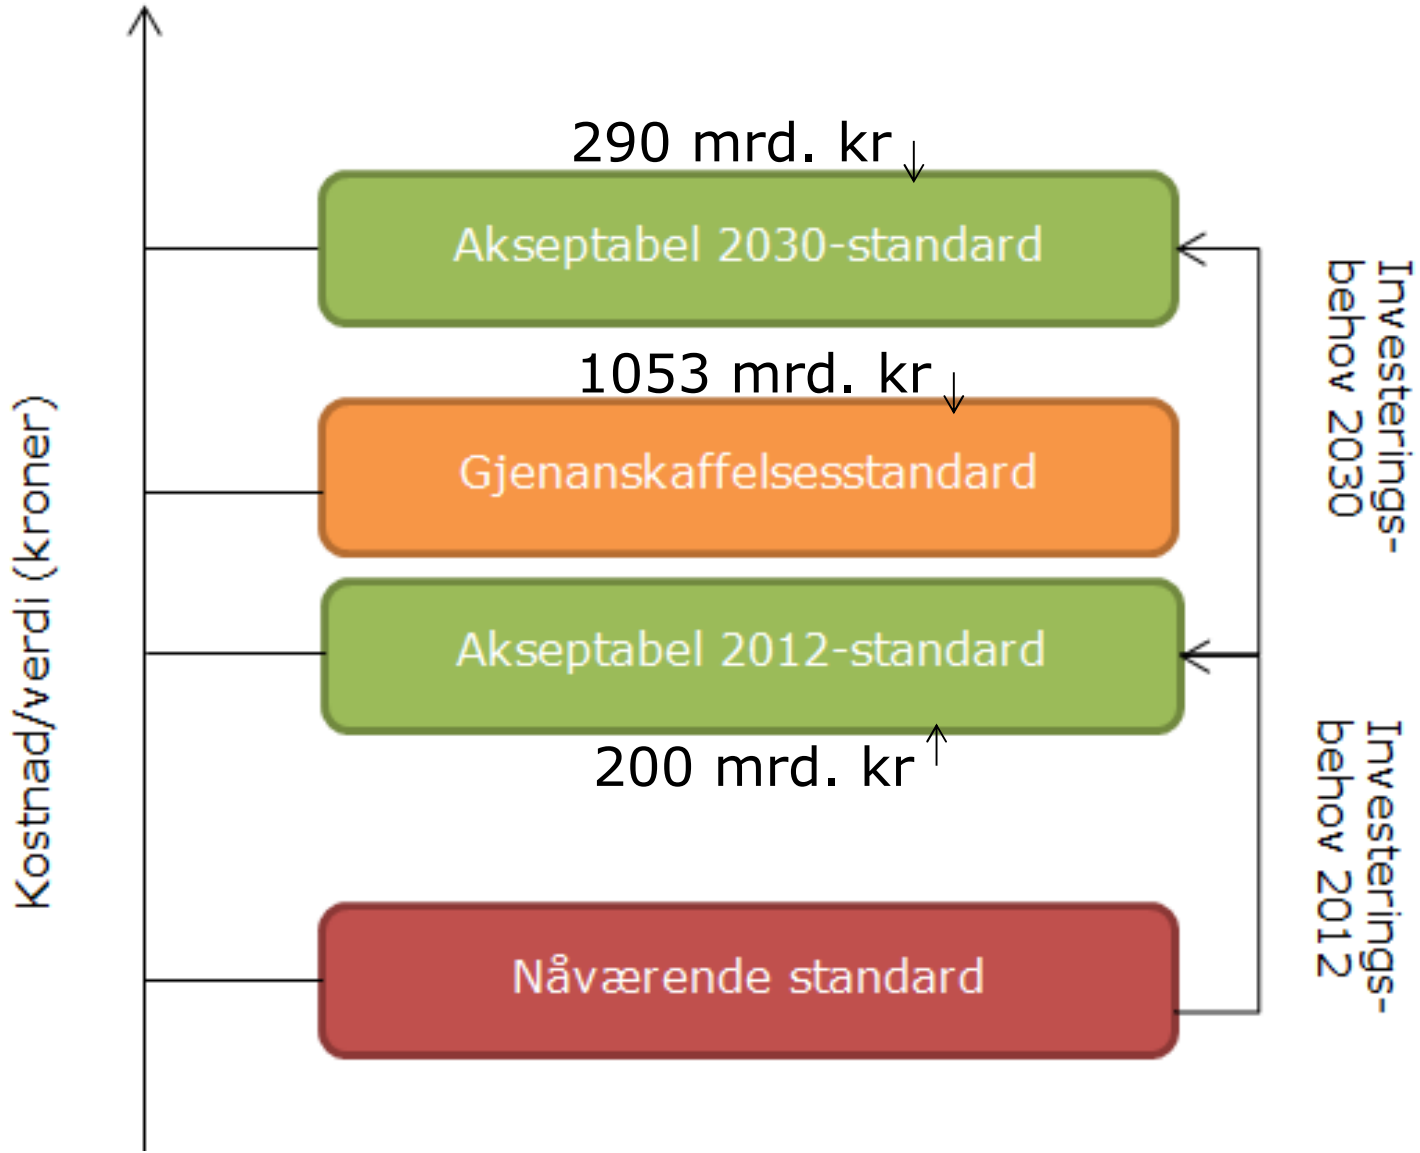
Kostnad/verdi (kroner)

290 mrd. kr

Akseptabel 2030-standard

1053 mrd. kr

Gjenanskaffelsesstandard

Akseptabel 2012-standard

200 mrd. kr

Nåværende standard

Investeringsbehov 2030

Investeringsbehov 2012